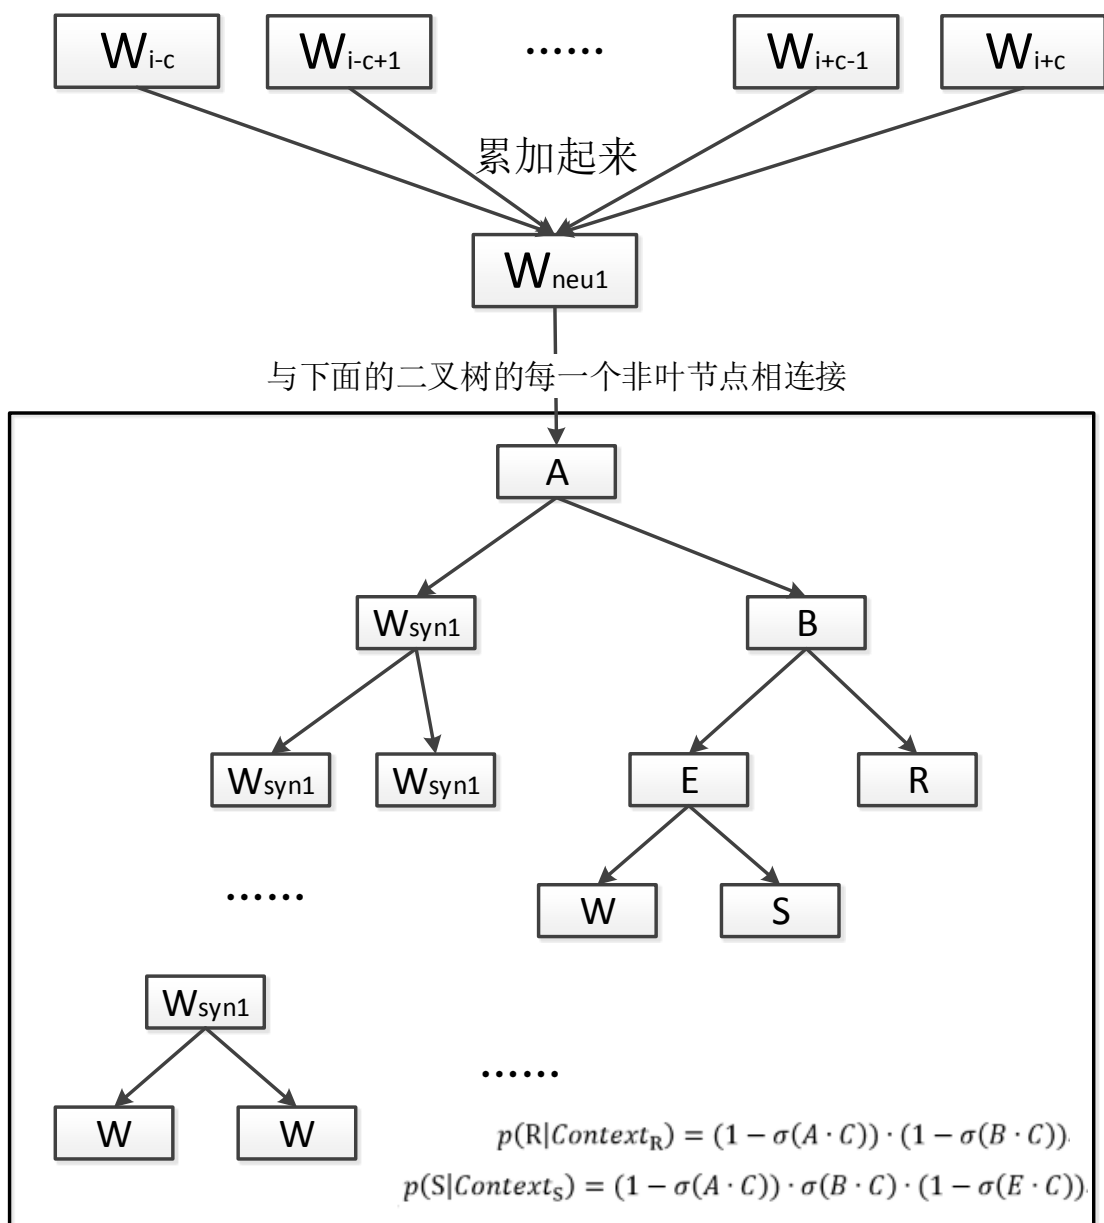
W$_{i-c}$

W$_{i-c+1}$

……

W$_{i+c-1}$

W$_{i+c}$

累加起来

W$_{neu1}$

与下面的二叉树的每一个非叶节点相连接

A

W$_{syn1}$

B

W$_{syn1}$

W$_{syn1}$

E

R

W

S

……

W$_{syn1}$

……

W

W

$p(\mathrm{R}|Context_{\mathrm{R}}) = (1-\sigma(A\cdot C))\cdot(1-\sigma(B\cdot C))$.

$p(\mathrm{S}|Context_{\mathrm{S}}) = (1-\sigma(A\cdot C))\cdot\sigma(B\cdot C)\cdot(1-\sigma(E\cdot C))$.